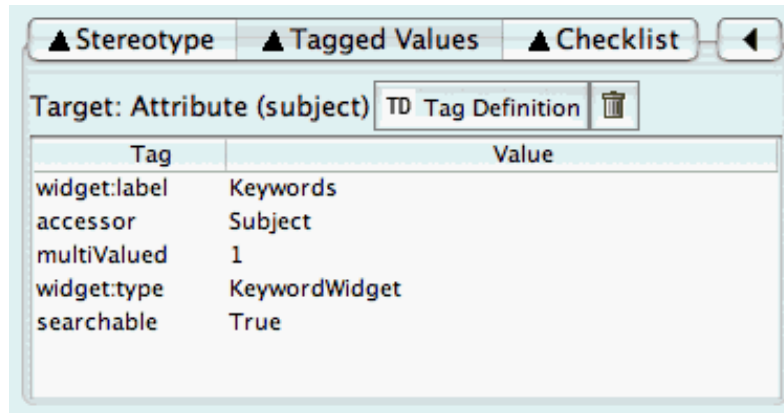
▲Stereotype ▲Tagged Values ▲Checklist ◀

Target: Attribute (subject) TD Tag Definition

| Tag | Value |
|---|---|
| widget:label | Keywords |
| accessor | Subject |
| multiValued | 1 |
| widget:type | KeywordWidget |
| searchable | True |